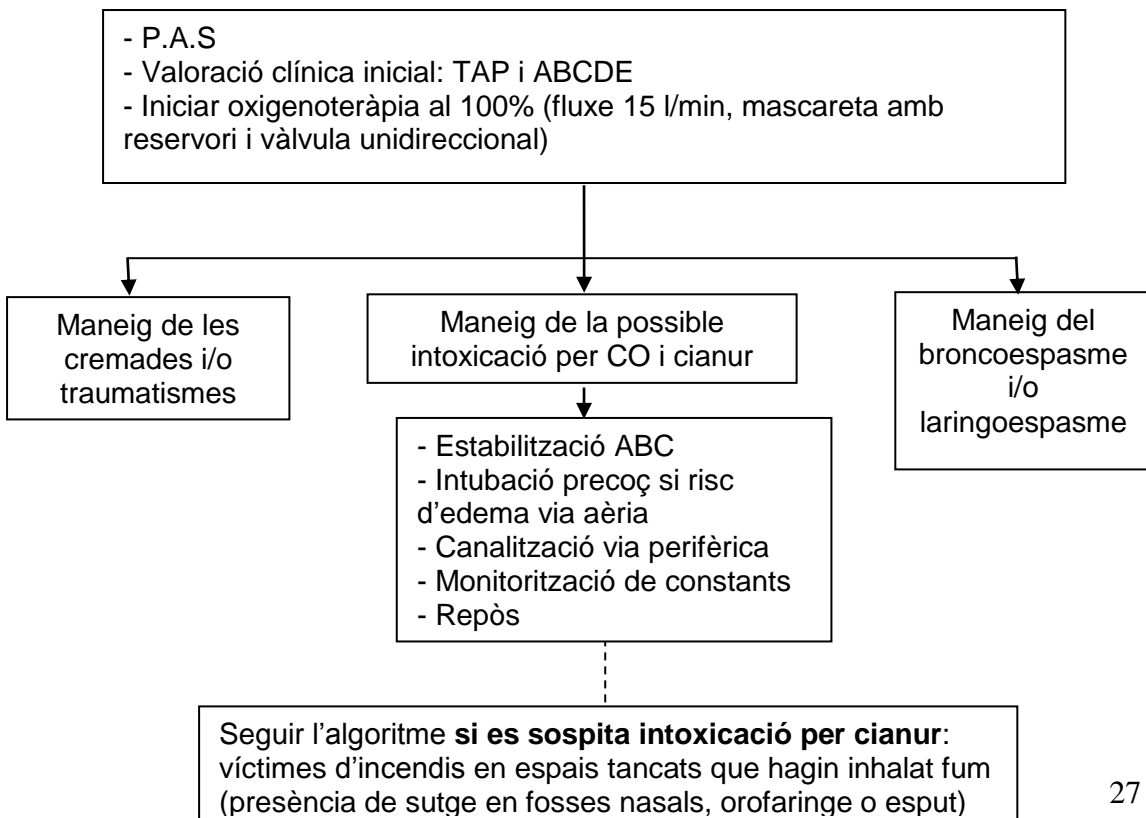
- P.A.S
- Valoració clínica inicial: TAP i ABCDE
- Iniciar oxigenoteràpia al 100% (fluxe 15 l/min, mascareta amb reservori i vàlvula unidireccional)

Maneig de les cremades i/o traumatismes

Maneig de la possible intoxicació per CO i cianur

Maneig del broncoespasme i/o laringoespasme

- Estabilització ABC
- Intubació precoç si risc d'edema via aèria
- Canalització via perifèrica
- Monitorització de constants
- Repòs

Seguir l'algoritme **si es sospita intoxicació per cianur**: víctimes d'incendis en espais tancats que hagin inhalat fum (presència de sutge en fosses nasals, orofaringe o esput)

27